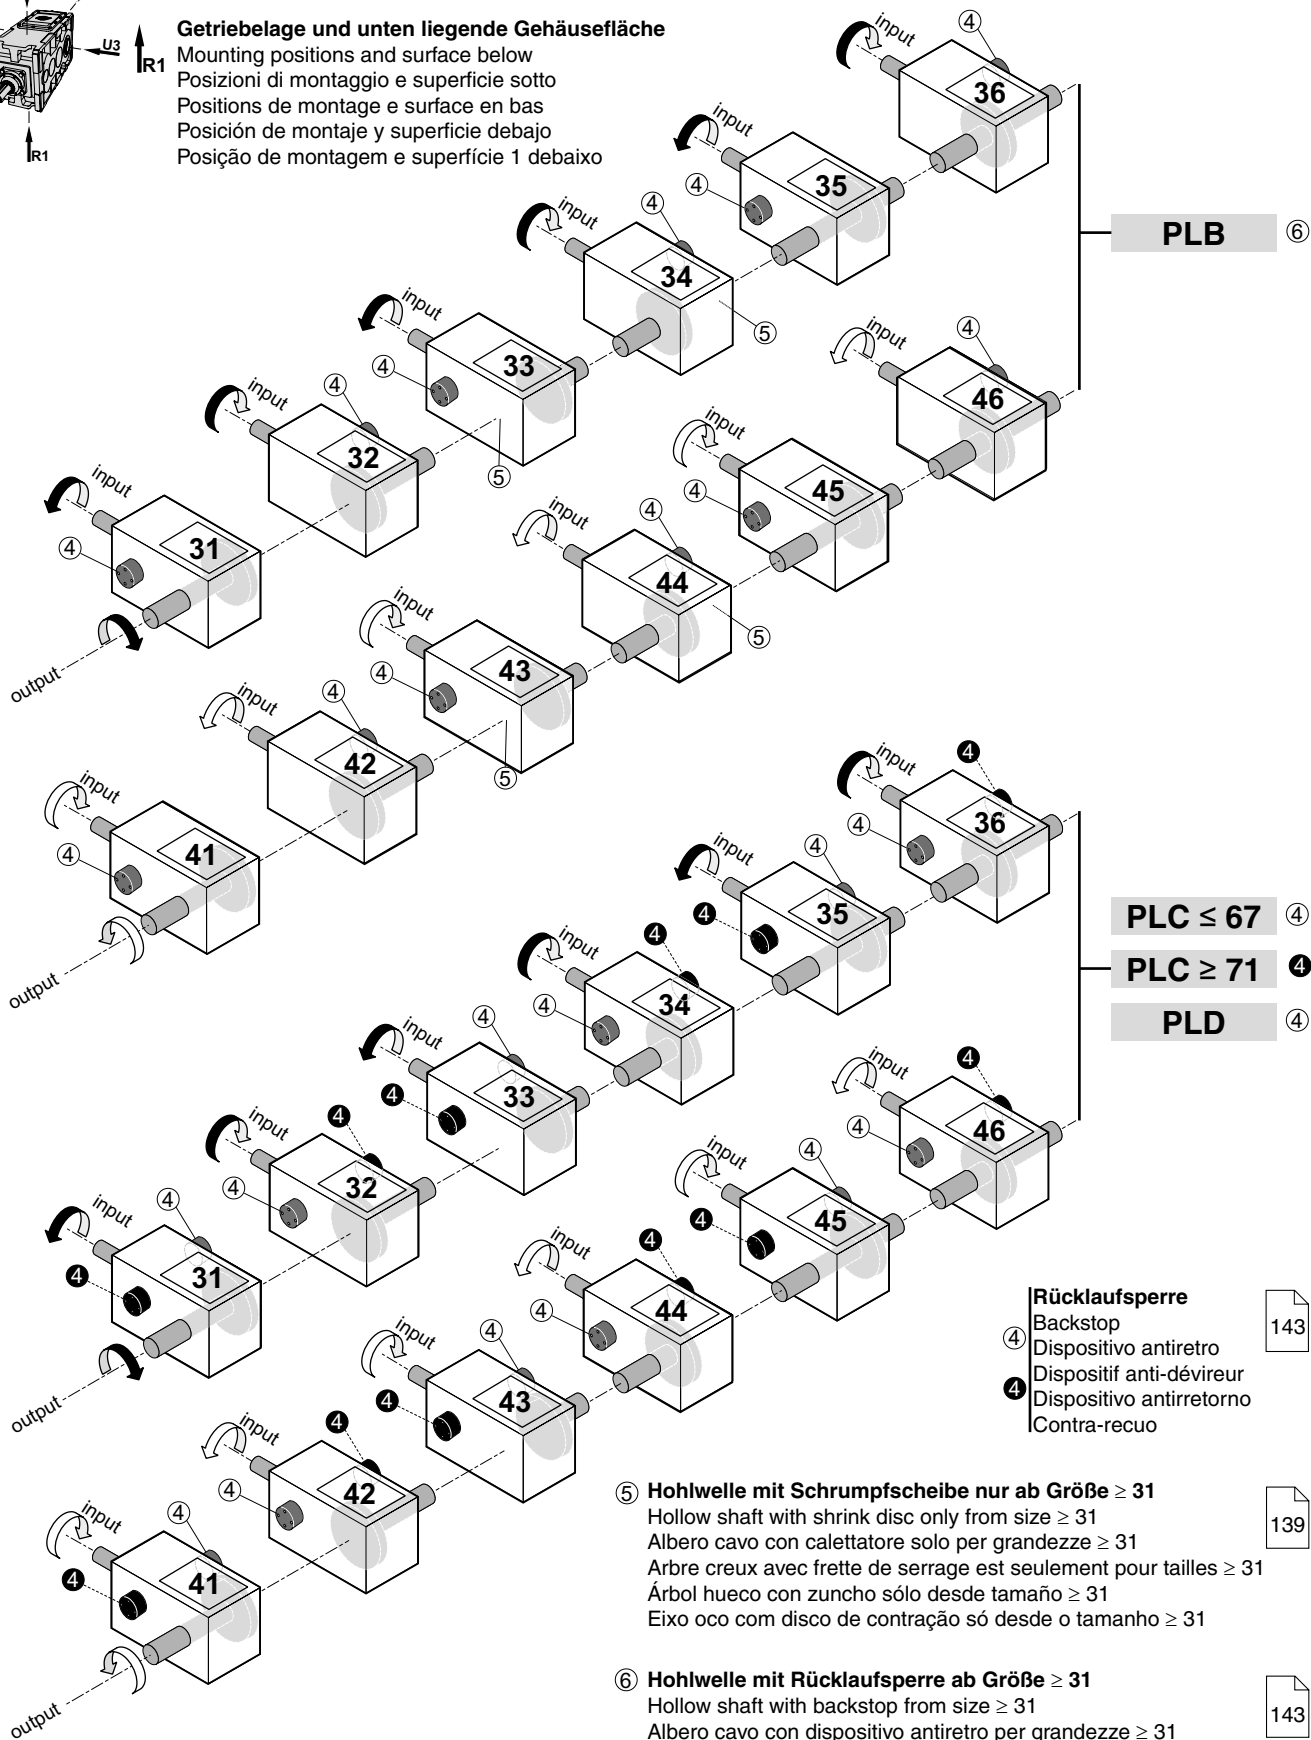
U3
R1
R1

**Getriebelage und unten liegende Gehäusefläche**
Mounting positions and surface below
Posizioni di montaggio e superficie sotto
Positions de montage e surface en bas
Posición de montaje y superficie debajo
Posição de montagem e superfície 1 debaixo

input ④ 36
input 35 ④
input ④ 34 ⑤
input 33 ④
input ④ 32 ⑤
input 31 ④
output
PLB ⑥
input ④ 46
input 45 ④
input ④ 44 ⑤
input 43 ④
input ④ 42 ⑤
input 41 ④
output

input ❹ ④ 36
input ④ 35 ❹
input ❹ ④ 34
input ④ 33 ❹
input ❹ ④ 32
input ④ 31 ❹
output
PLC ≤ 67 ④
PLC ≥ 71 ❹
PLD ④
input ❹ ④ 46
input ④ 45 ❹
input ❹ ④ 44
input ④ 43 ❹
input ❹ ④ 42
input ④ 41 ❹
output

④ ❹ **Rücklaufsperre**
Backstop
Dispositivo antiretro
Dispositif anti-dévireur
Dispositivo antirretorno
Contra-recuo

143

⑤ **Hohlwelle mit Schrumpfscheibe nur ab Größe ≥ 31**
Hollow shaft with shrink disc only from size ≥ 31
Albero cavo con calettatore solo per grandezze ≥ 31
Arbre creux avec frette de serrage est seulement pour tailles ≥ 31
Árbol hueco con zuncho sólo desde tamaño ≥ 31
Eixo oco com disco de contração só desde o tamanho ≥ 31

139

⑥ **Hohlwelle mit Rücklaufsperre ab Größe ≥ 31**
Hollow shaft with backstop from size ≥ 31
Albero cavo con dispositivo antiretro per grandezze ≥ 31

143